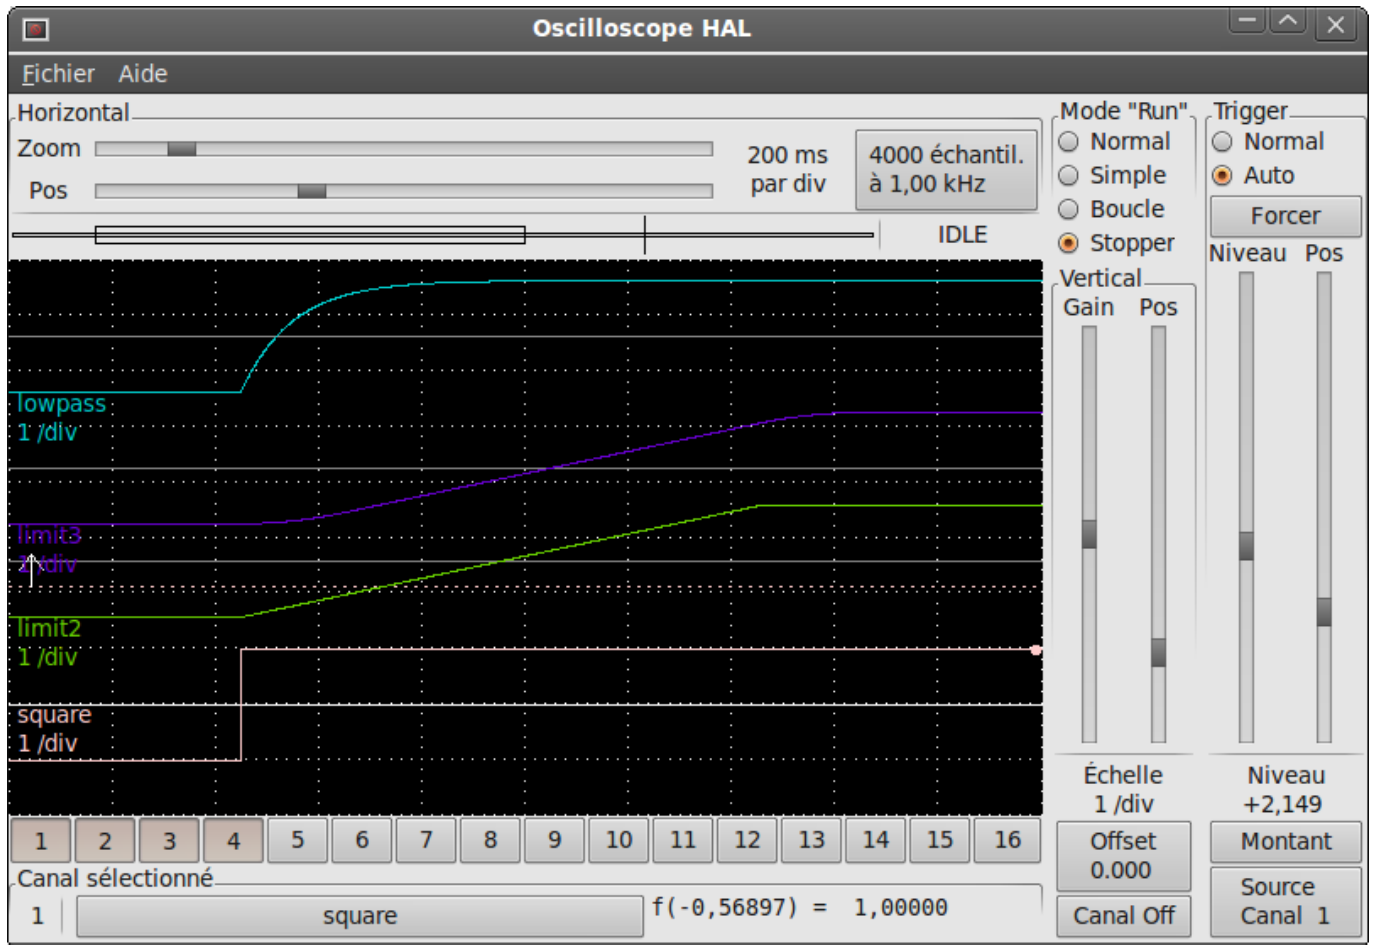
Oscilloscope HAL

Fichier Aide

Horizontal

Zoom

Pos

200 ms par div

4000 échantil. à 1,00 kHz

IDLE

Mode "Run"

Normal

Simple

Boucle

Stopper

Trigger

Normal

Auto

Forcer

Niveau Pos

Vertical

Gain Pos

lowpass
1 /div

limit3
1 /div

limit2
1 /div

square
1 /div

Échelle
1 /div

Niveau
+2,149

Offset
0.000

Montant

Source
Canal 1

Canal Off

1 2 3 4 5 6 7 8 9 10 11 12 13 14 15 16

Canal sélectionné

1

square

f(-0,56897) = 1,00000